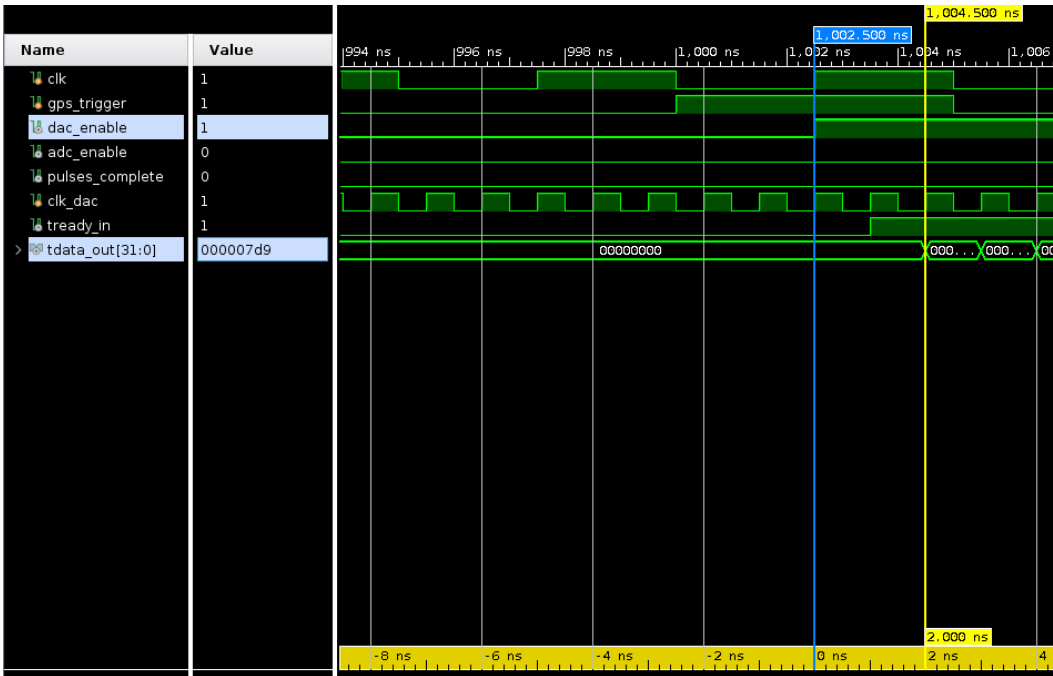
| Name | Value |
|---|---|
| clk | 1 |
| gps_trigger | 1 |
| dac_enable | 1 |
| adc_enable | 0 |
| pulses_complete | 0 |
| clk_dac | 1 |
| tready_in | 1 |
| tdata_out[31:0] | 000007d9 |

1,004.500 ns
1,002.500 ns
994 ns
996 ns
998 ns
1,000 ns
1,002 ns
1,004 ns
1,006

00000000
000...
000...
00

2.000 ns
-8 ns
-6 ns
-4 ns
-2 ns
0 ns
2 ns
4